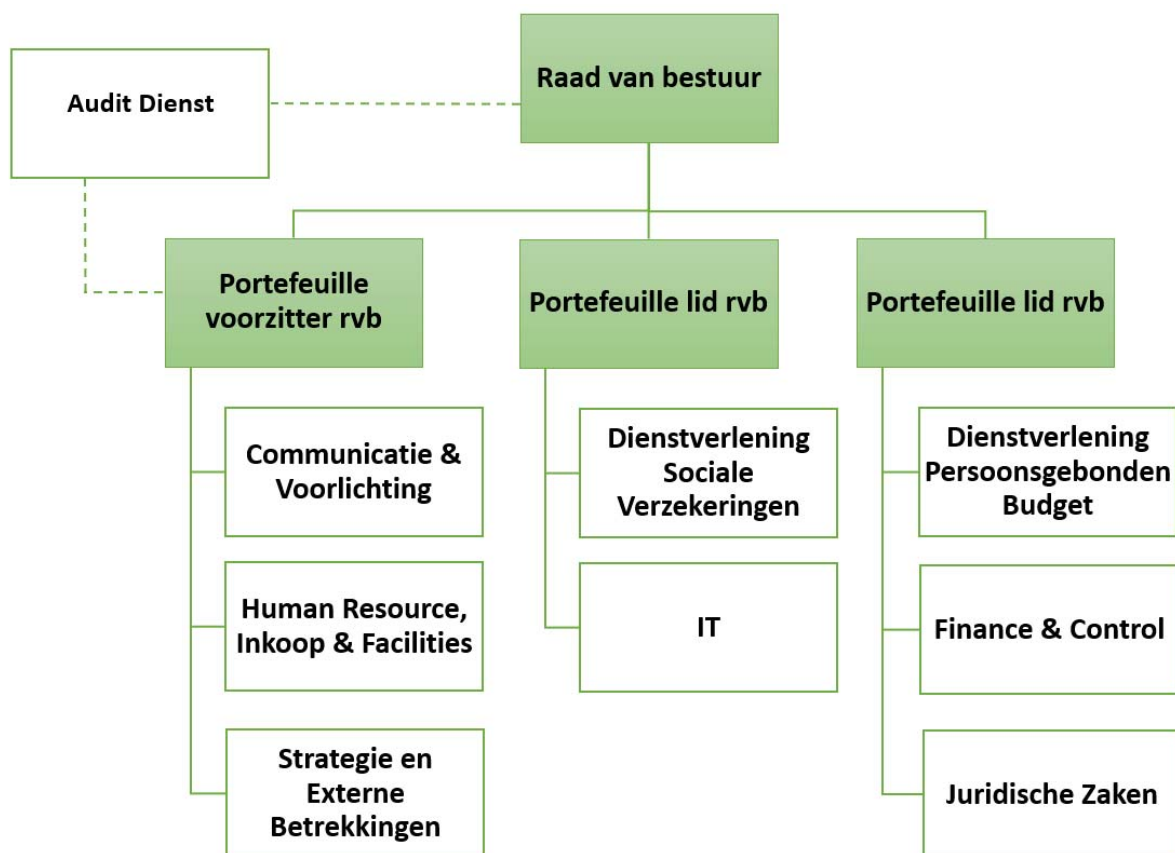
Raad van bestuur

Audit Dienst

Portefeuille voorzitter rvb

Portefeuille lid rvb

Portefeuille lid rvb

Communicatie & Voorlichting

Human Resource, Inkoop & Facilities

Strategie en Externe Betrekkingen

Dienstverlening Sociale Verzekeringen

IT

Dienstverlening Persoonsgebonden Budget

Finance & Control

Juridische Zaken